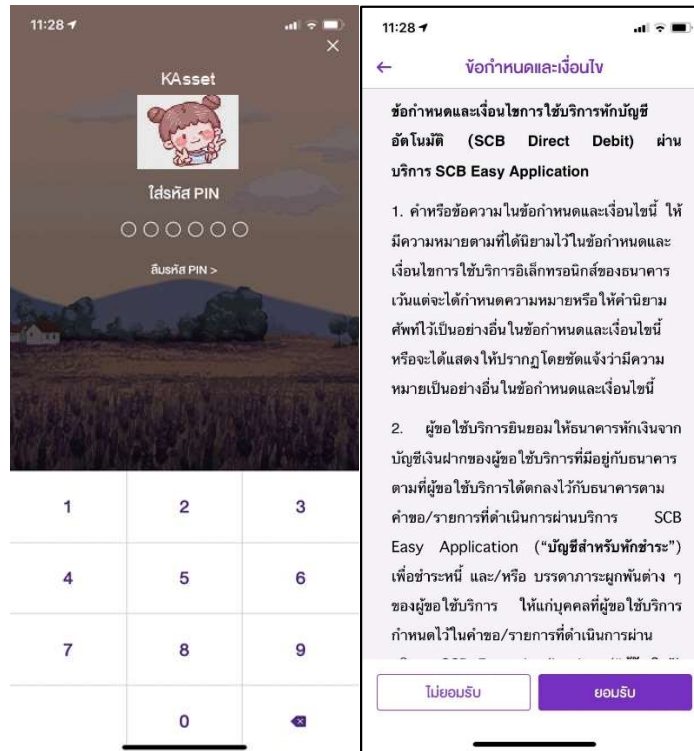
11:28

×

KAsset

ใส่รหัส PIN

○○○○○○

ลืมรหัส PIN >

| 1 | 2 | 3 |
|---|---|---|
| 4 | 5 | 6 |
| 7 | 8 | 9 |
|  | 0 |  |

11:28

←

ข้อกำหนดและเงื่อนไข

ข้อกำหนดและเงื่อนไขการใช้บริการหักบัญชีอัตโนมัติ (SCB Direct Debit) ผ่านบริการ SCB Easy Application

1. คำหรือข้อความในข้อกำหนดและเงื่อนไขนี้ ให้มีความหมายตามที่ได้นิยามไว้ในข้อกำหนดและเงื่อนไขการใช้บริการอิเล็กทรอนิกส์ของธนาคาร เว้นแต่จะได้กำหนดความหมายหรือให้คำนิยามศัพท์ไว้เป็นอย่างอื่นในข้อกำหนดและเงื่อนไขนี้ หรือจะได้แสดงให้ปรากฏโดยชัดแจ้งว่ามีความหมายเป็นอย่างอื่นในข้อกำหนดและเงื่อนไขนี้

2. ผู้ขอใช้บริการยินยอมให้ธนาคารหักเงินจากบัญชีเงินฝากของผู้ขอใช้บริการที่มีอยู่กับธนาคารตามที่ผู้ขอใช้บริการได้ตกลงไว้กับธนาคารตามคำขอ/รายการที่ดำเนินการผ่านบริการ SCB Easy Application ("บัญชีสำหรับหักชำระ") เพื่อชำระหนี้ และ/หรือ บรรดาภาระผูกพันต่าง ๆ ของผู้ขอใช้บริการ ให้แก่บุคคลที่ผู้ขอใช้บริการกำหนดไว้ในคำขอ/รายการที่ดำเนินการผ่าน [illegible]

ไม่ยอมรับ

ยอมรับ